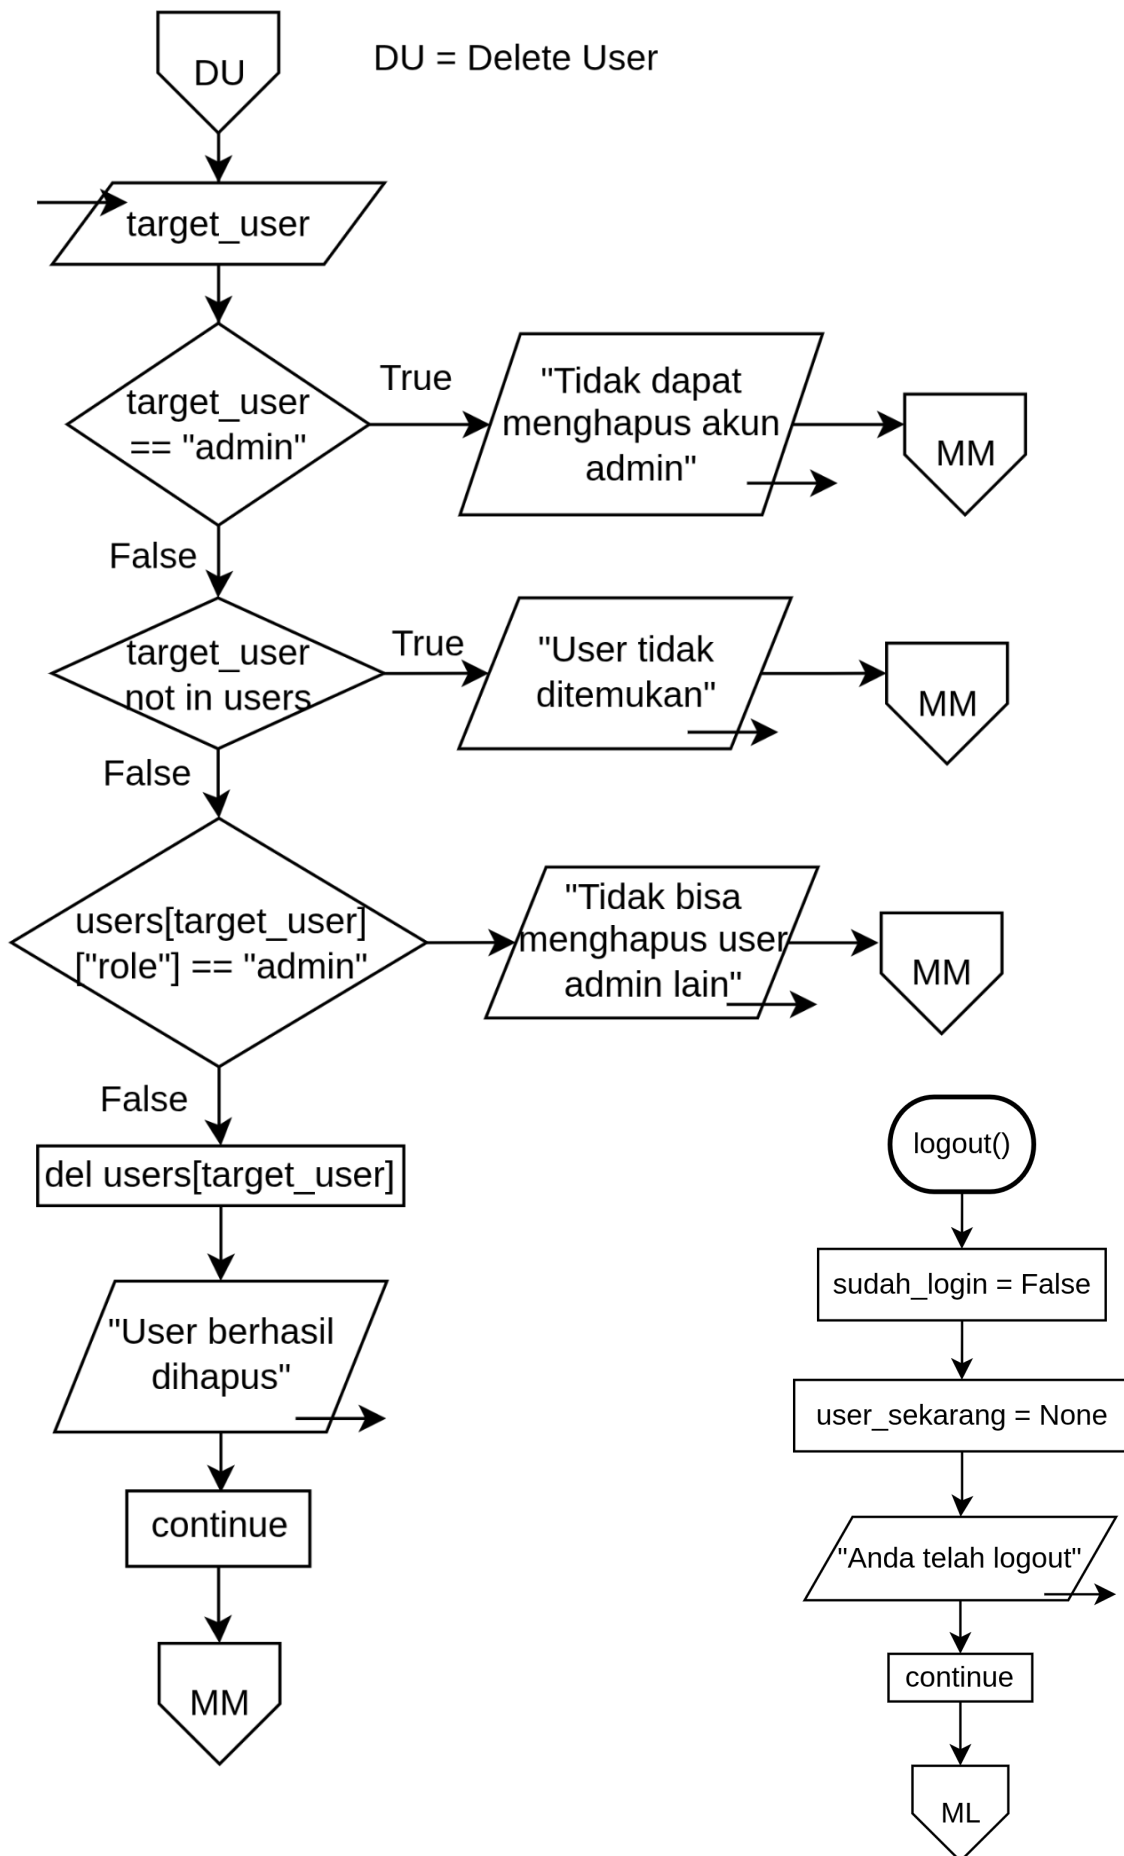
DU

DU = Delete User

target_user

target_user == "admin"

True

"Tidak dapat menghapus akun admin"

MM

False

target_user not in users

True

"User tidak ditemukan"

MM

False

users[target_user]["role"] == "admin"

"Tidak bisa menghapus user admin lain"

MM

False

del users[target_user]

"User berhasil dihapus"

continue

MM

logout()

sudah_login = False

user_sekarang = None

"Anda telah logout"

continue

ML